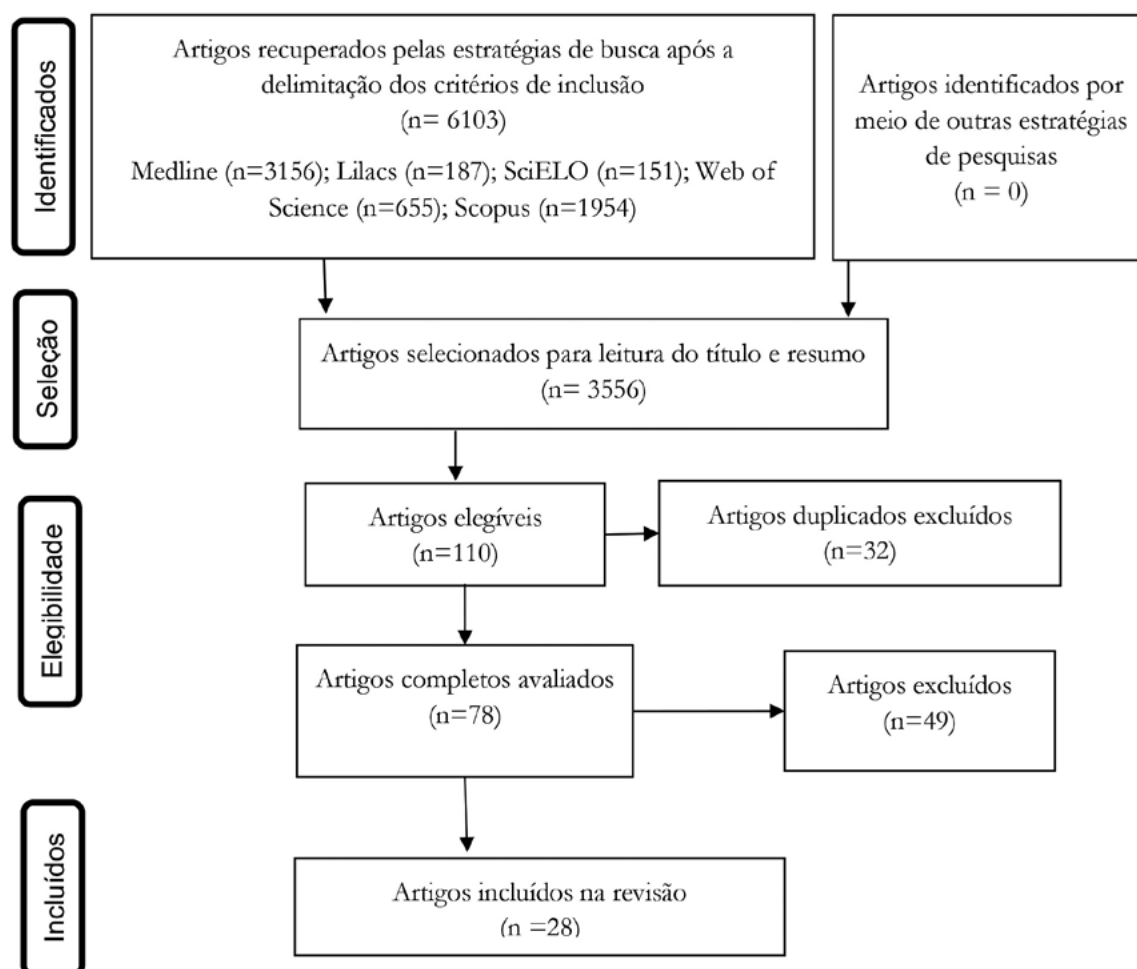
Identificados

Artigos recuperados pelas estratégias de busca após a delimitação dos critérios de inclusão
(n= 6103)
Medline (n=3156); Lilacs (n=187); SciELO (n=151); Web of Science (n=655); Scopus (n=1954)

Artigos identificados por meio de outras estratégias de pesquisas
(n = 0)

Seleção

Artigos selecionados para leitura do título e resumo
(n= 3556)

Elegibilidade

Artigos elegíveis
(n=110)

Artigos duplicados excluídos
(n=32)

Artigos completos avaliados
(n=78)

Artigos excluídos
(n=49)

Incluídos

Artigos incluídos na revisão
(n =28)